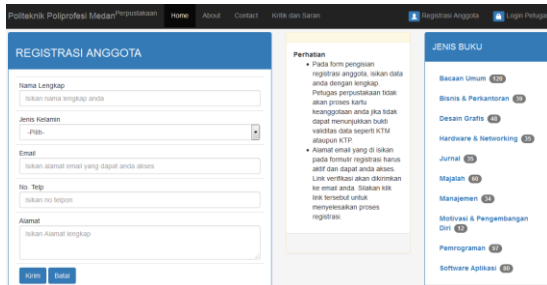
Politeknik Poliprofesi Medan Perpustakaan Home About Contact Kritik dan Saran Registrasi Anggota Login Petugas

REGISTRASI ANGGOTA

Nama Lengkap
Isikan nama lengkap anda

Jenis Kelamin
-Pilih-

Email
Isikan alamat email yang dapat anda akses

No. Telp
Isikan no telpon

Alamat
Isikan Alamat lengkap

Kirim Batal

Perhatian
• Pada form pengisian registrasi anggota, isikan data anda dengan lengkap. Petugas perpustakaan tidak akan proses kartu keanggotaan anda jika tidak dapat menunjukkan bukti validitas data seperti KTM ataupun KTP
• Alamat email yang di isikan pada formulir registrasi harus aktif dan dapat anda akses. Link verifikasi akan dikirimkan ke email anda. Silakan klik link tersebut untuk menyelesaikan proses registrasi.

JENIS BUKU

Bacaan Umum 120
Bisnis & Perkantoran 39
Desain Grafis 48
Hardware & Networking 35
Jurnal 35
Majalah 60
Manajemen 45
Motivasi & Pengembangan Diri 12
Pemrograman 97
Software Aplikasi 80